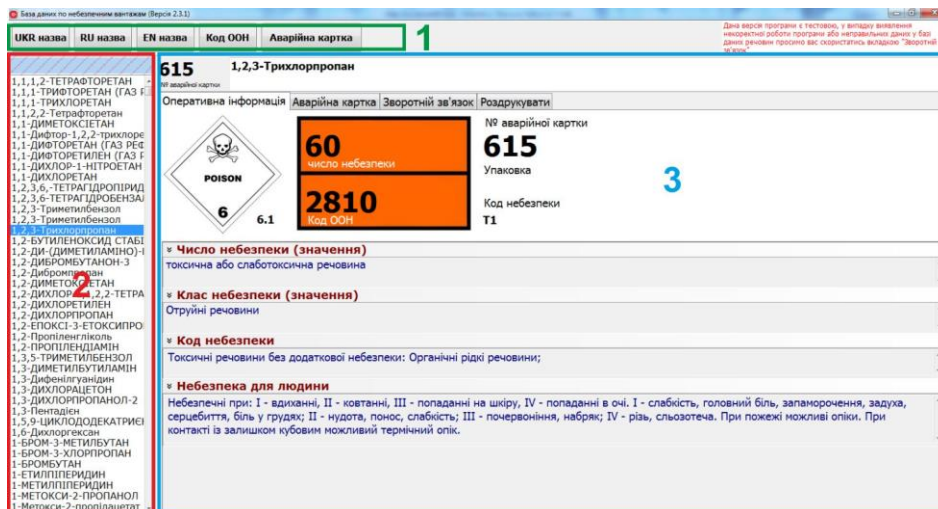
База даних по небезпечним вантажам (Версія 2.3.1)

UKR назва | RU назва | EN назва | Код ООН | Аварійна картка

1

Дана версія програми є тестовою, у випадку виявлення некоректної роботи програми або неправильних даних у базі даних речовин просимо вас скористатись вкладкою "Зворотній зв'язок"

1,1,1,2-ТЕТРАФТОРЕТАН
1,1,1-ТРИФТОРЕТАН (ГАЗ Р
1,1,1-ТРИХЛОРЕТАН
1,1,2,2-Тетрафторетан
1,1-ДИМЕТОКСІЕТАН
1,1-Дифтор-1,2,2-трихлоре
1,1-ДИФТОРЕТАН (ГАЗ РЕФ
1,1-ДИФТОРЕТИЛЕН (ГАЗ Р
1,1-ДИХЛОР-1-НІТРОЕТАН
1,1-ДИХЛОРЕТАН
1,2,3,6,-ТЕТРАГІДРОПІРИД
1,2,3,6-ТЕТРАГІДРОБЕНЗА
1,2,3-Триметилбензол
1,2,3-Триметилбензол
1,2,3-Трихлорпропан
1,2-БУТИЛЕНОКСИД СТАБІ
1,2-ДИ-(ДИМЕТИЛАМІНО)-
1,2-ДИБРОМБУТАНОН-3
1,2-Дибромпропан
1,2-ДИМЕТОКСІЕТАН
1,2-ДИХЛОР-1,2,2-ТЕТРА
1,2-ДИХЛОРЕТИЛЕН
1,2-ДИХЛОРПРОПАН
1,2-ЕПОКСІ-3-ЕТОКСИПРО
1,2-Пропіленгліколь
1,2-ПРОПІЛЕНДІАМІН
1,3,5-ТРИМЕТИЛБЕНЗОЛ
1,3-ДИМЕТИЛБУТИЛАМІН
1,3-Дифенілгуанідин
1,3-ДИХЛОРАЦЕТОН
1,3-ДИХЛОРПРОПАНОЛ-2
1,3-Пентадієн
1,5,9-ЦИКЛОДОДЕКАТРІЄН
1,6-Дихлоргексан
1-БРОМ-3-МЕТИЛБУТАН
1-БРОМ-3-ХЛОРПРОПАН
1-БРОМБУТАН
1-ЕТИЛПІПЕРИДИН
1-МЕТИЛПІПЕРИДИН
1-МЕТОКСИ-2-ПРОПАНОЛ
1-Метокси-2-пропілацетат

2

615
№ аварійної картки
1,2,3-Трихлорпропан

Оперативна інформація | Аварійна картка | Зворотній зв'язок | Роздрукувати

POISON
6
6.1

60
число небезпеки
2810
Код ООН

№ аварійної картки
615
Упаковка

Код небезпеки
T1

3

Число небезпеки (значення)
токсична або слаботоксична речовина

Клас небезпеки (значення)
Отруйні речовини

Код небезпеки
Токсичні речовини без додаткової небезпеки: Органічні рідкі речовини;

Небезпека для людини
Небезпечні при: I - вдиханні, II - ковтанні, III - попаданні на шкіру, IV - попаданні в очі. I - слабкість, головний біль, запаморочення, задуха, серцебиття, біль у грудях; II - нудота, понос, слабкість; III - почервоніння, набряк; IV - різь, сльозотеча. При пожежі можливі опіки. При контакті із залишком кубовим можливий термічний опік.